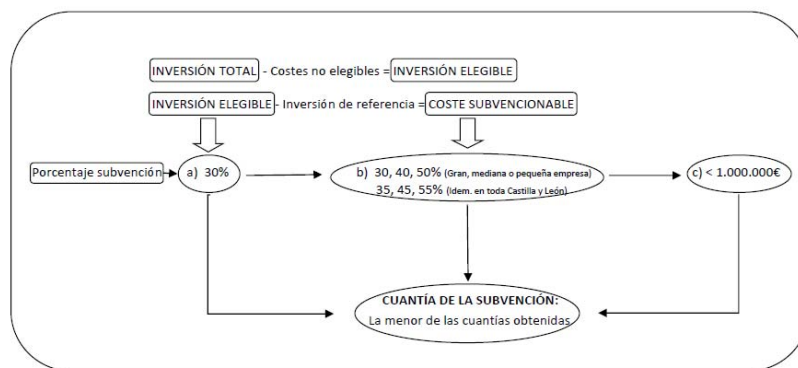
INVERSIÓN TOTAL - Costes no elegibles = INVERSIÓN ELEGIBLE

INVERSIÓN ELEGIBLE - Inversión de referencia = COSTE SUBVENCIONABLE

Porcentaje subvención

a) 30%

b) 30, 40, 50% (Gran, mediana o pequeña empresa)
35, 45, 55% (Idem. en toda Castilla y León)

c) < 1.000.000€

CUANTÍA DE LA SUBVENCIÓN:
La menor de las cuantías obtenidas